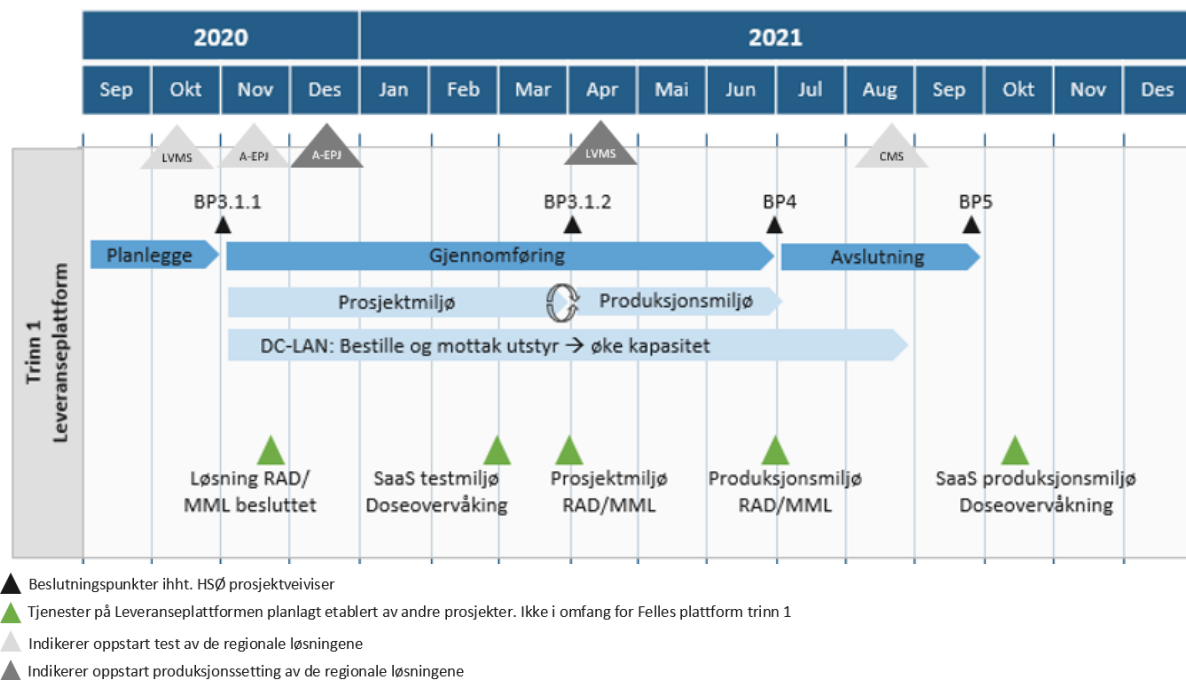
2020

2021

| Sep | Okt | Nov | Des | Jan | Feb | Mar | Apr | Mai | Jun | Jul | Aug | Sep | Okt | Nov | Des |
|---|---|---|---|---|---|---|---|---|---|---|---|---|---|---|---|

LVMS
A-EPJ
A-EPJ
LVMS
CMS

Trinn 1
Leveranseplattform

BP3.1.1
BP3.1.2
BP4
BP5

Planlegge
Gjennomføring
Avslutning

Prosjektmiljø
Produksjonsmiljø

DC-LAN: Bestille og mottak utstyr → øke kapasitet

Løsning RAD/ MML beslutet

SaaS testmiljø Doseovervåking

Prosjektmiljø RAD/MML

Produksjonsmiljø RAD/MML

SaaS produksjonsmiljø Doseovervåkning

Beslutningspunkter ihht. HSØ prosjektveiviser

Tjenester på Leveranseplattformen planlagt etablert av andre prosjekter. Ikke i omfang for Felles plattform trinn 1

Indikerer oppstart test av de regionale løsningene

Indikerer oppstart produksjonssetting av de regionale løsningene